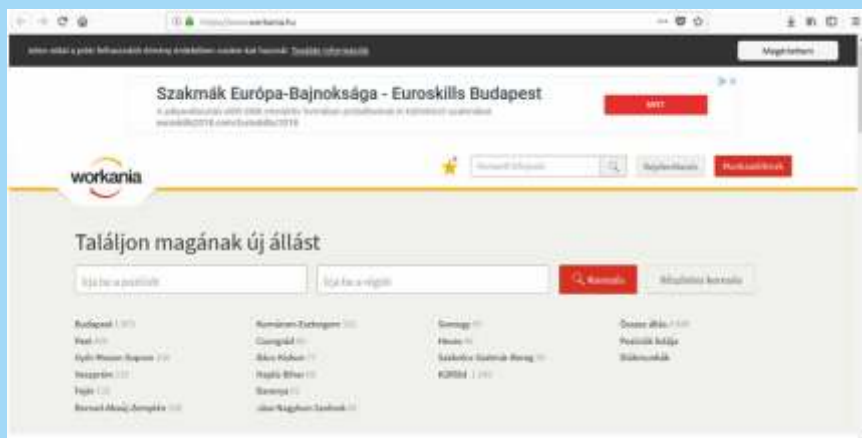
https://www.workania.hu

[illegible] További információk

Megértettem

Szakmák Európa-Bajnoksága - Euroskills Budapest

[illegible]

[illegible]

workania

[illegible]

Bejelentkezés

Munkaadóknak

Találjon magának új állást

Írja be a pozíciót

Írja be a régiót

Keresés

Részletes keresés

Budapest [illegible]
Pest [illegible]
Győr-Moson-Sopron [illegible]
Veszprém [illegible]
Fejér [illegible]
Borsod-Abaúj-Zemplén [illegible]

Komárom-Esztergom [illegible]
Csongrád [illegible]
Bács-Kiskun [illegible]
Hajdú-Bihar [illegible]
Baranya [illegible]
Jász-Nagykun-Szolnok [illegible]

Somogy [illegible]
Heves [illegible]
Szabolcs-Szatmár-Bereg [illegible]
Külföld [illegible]

Összes állás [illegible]
Pozíciók listája
Diákmunkák